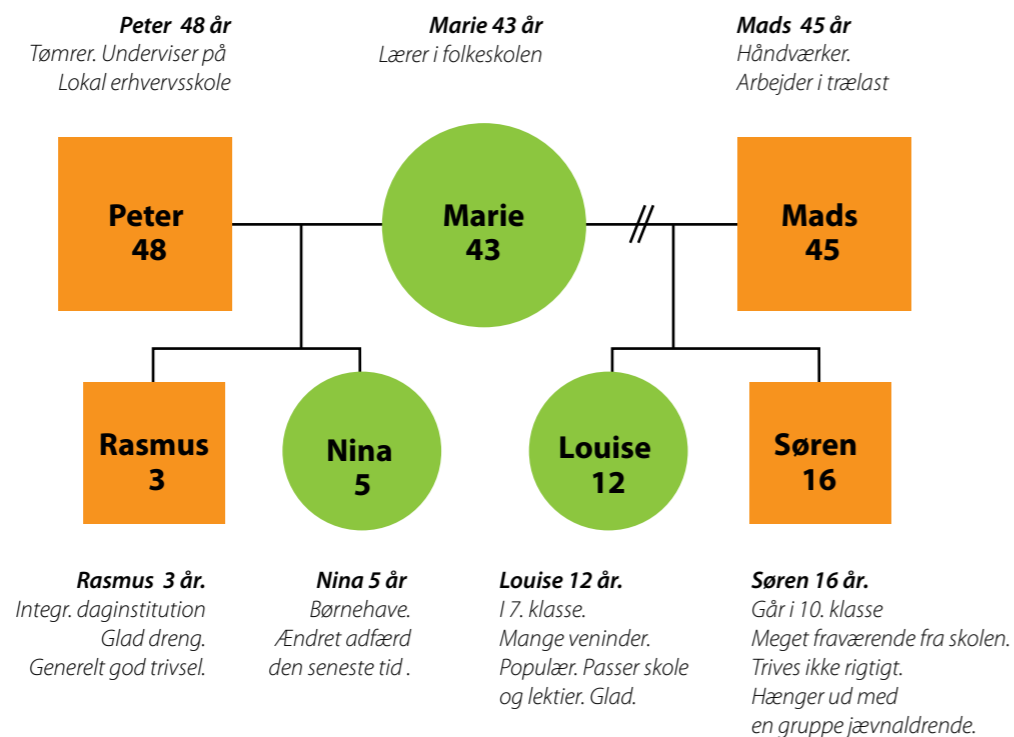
Peter 48 år
Tømrer. Underviser på Lokal erhvervsskole

Marie 43 år
Lærer i folkeskolen

Mads 45 år
Håndværker. Arbejder i trælast

Peter
48

Marie
43

Mads
45

Rasmus
3

Nina
5

Louise
12

Søren
16

Rasmus 3 år.
Integr. daginstitution
Glad dreng.
Generelt god trivsel.

Nina 5 år
Børnehave.
Ændret adfærd den seneste tid .

Louise 12 år.
I 7. klasse.
Mange veninder.
Populær. Passer skole og lektier. Glad.

Søren 16 år.
Går i 10. klasse
Meget fraværende fra skolen.
Trives ikke rigtigt.
Hænger ud med en gruppe jævnaldrende.